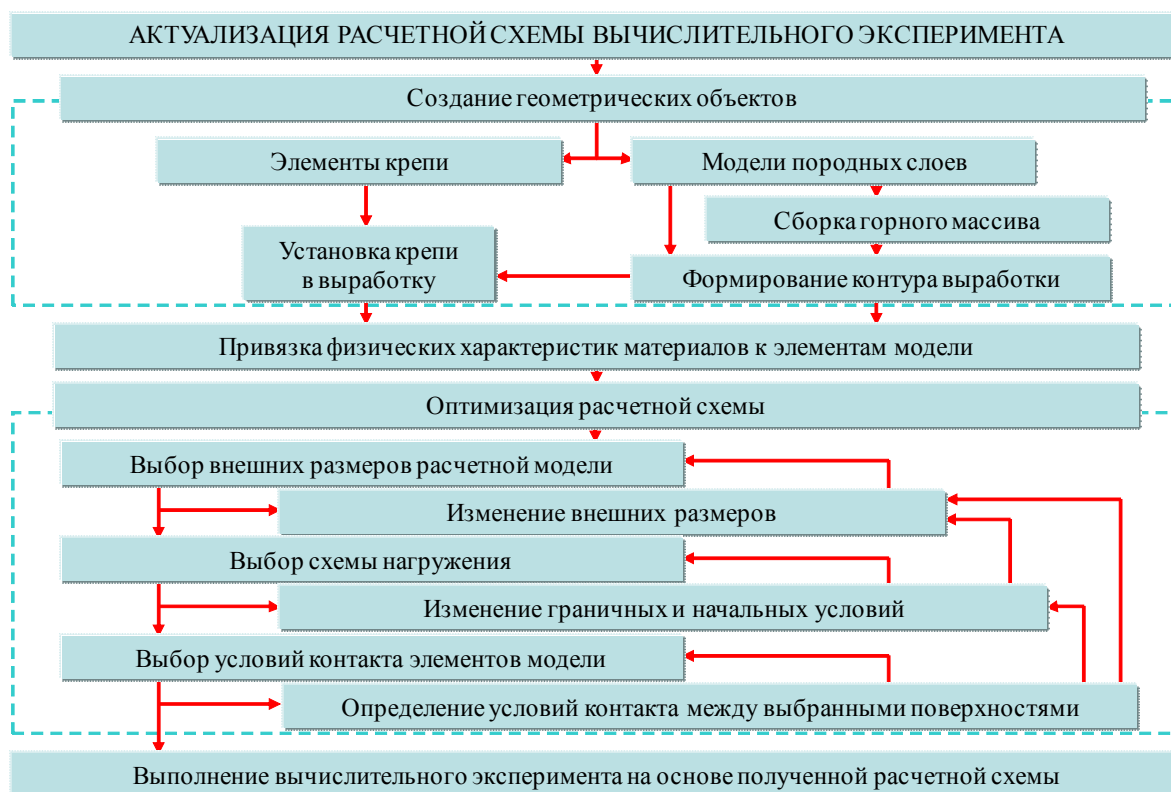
АКТУАЛИЗАЦИЯ РАСЧЕТНОЙ СХЕМЫ ВЫЧИСЛИТЕЛЬНОГО ЭКСПЕРИМЕНТА

Создание геометрических объектов

Элементы крепи

Модели породных слоев

Сборка горного массива

Установка крепи в выработку

Формирование контура выработки

Привязка физических характеристик материалов к элементам модели

Оптимизация расчетной схемы

Выбор внешних размеров расчетной модели

Изменение внешних размеров

Выбор схемы нагружения

Изменение граничных и начальных условий

Выбор условий контакта элементов модели

Определение условий контакта между выбранными поверхностями

Выполнение вычислительного эксперимента на основе полученной расчетной схемы